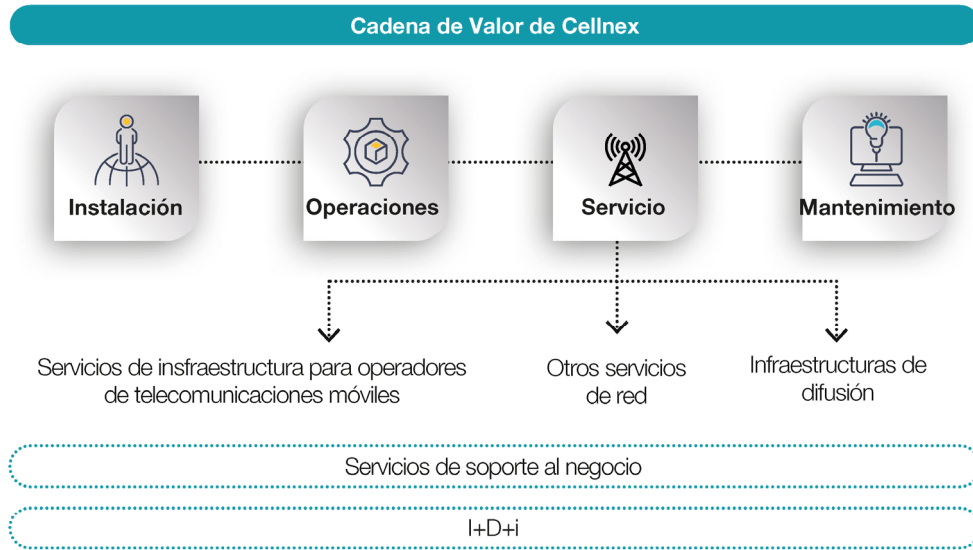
Cadena de Valor de Cellnex

Instalación

Operaciones

Servicio

Mantenimiento

Servicios de insfraestructura para operadores de telecomunicaciones móviles

Otros servicios de red

Infraestructuras de difusión

Servicios de soporte al negocio

I+D+i